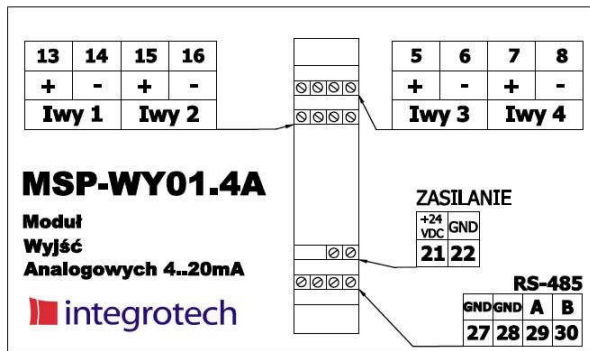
| 13 | 14 | 15 | 16 |
|---|---|---|---|
| + | - | + | - |
| Iwy 1 | | Iwy 2 | |

| 5 | 6 | 7 | 8 |
|---|---|---|---|
| + | - | + | - |
| Iwy 3 | | Iwy 4 | |

MSP-WY01.4A

Moduł
Wyjść
Analogowych 4..20mA

integrotech

ZASILANIE

| +24 VDC | GND |
|---|---|
| 21 | 22 |

RS-485

| GND | GND | A | B |
|---|---|---|---|
| 27 | 28 | 29 | 30 |